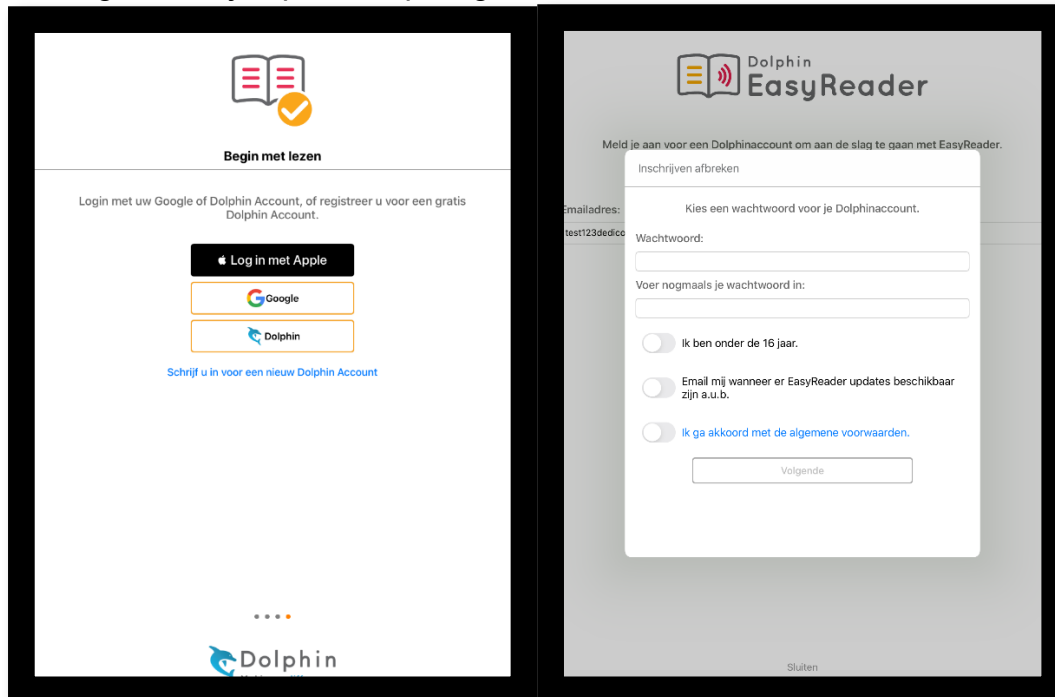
Begin met lezen

Login met uw Google of Dolphin Account, of registreer u voor een gratis Dolphin Account.

Log in met Apple

Google

Dolphin

Schrijf u in voor een nieuw Dolphin Account

Dolphin

Dolphin
EasyReader

Meld je aan voor een Dolphinaccount om aan de slag te gaan met EasyReader.

Emailadres:
test123dedic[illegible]

Inschrijven afbreken

Kies een wachtwoord voor je Dolphinaccount.

Wachtwoord:

Voer nogmaals je wachtwoord in:

Ik ben onder de 16 jaar.

Email mij wanneer er EasyReader updates beschikbaar zijn a.u.b.

Ik ga akkoord met de algemene voorwaarden.

Volgende

Sluiten